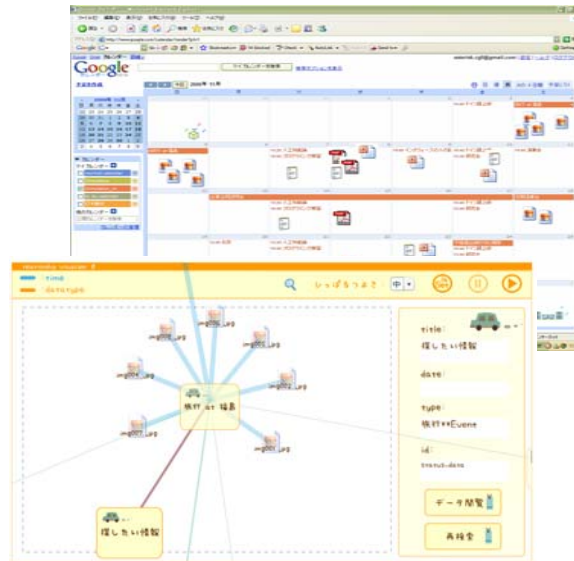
Google

time
datatype

いっぱいつよさ 中

title:
探したい情報
date:
type:
旅行××Event
id:

データ閲覧
再検索

img001.jpg
img002.jpg
img003.jpg
img004.jpg
img005.jpg
img006.jpg
img007.jpg

旅行××検索
探したい情報